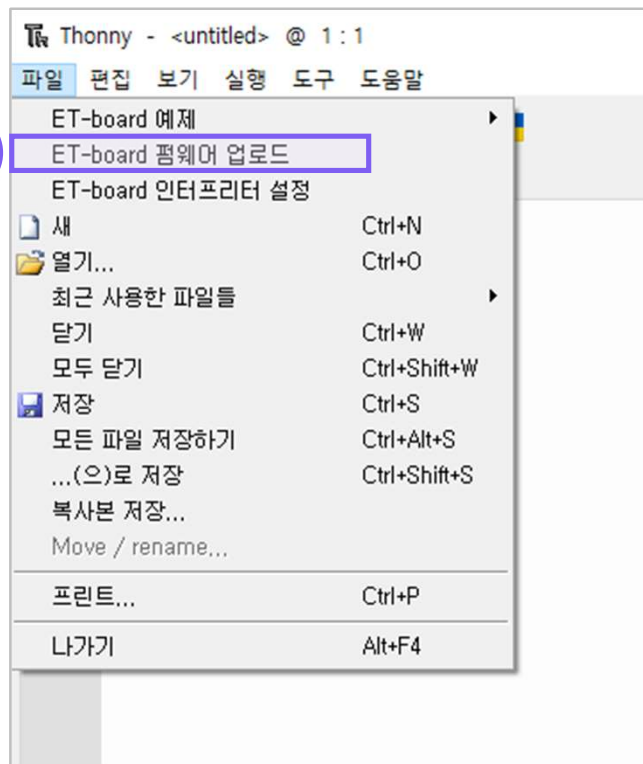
Thonny - <untitled> @ 1 : 1

파일 편집 보기 실행 도구 도움말

ET-board 예제
ET-board 펌웨어 업로드
ET-board 인터프리터 설정
새 Ctrl+N
열기... Ctrl+O
최근 사용한 파일들
닫기 Ctrl+W
모두 닫기 Ctrl+Shift+W
저장 Ctrl+S
모든 파일 저장하기 Ctrl+Alt+S
...(으)로 저장 Ctrl+Shift+S
복사본 저장...
Move / rename...
프린트... Ctrl+P
나가기 Alt+F4